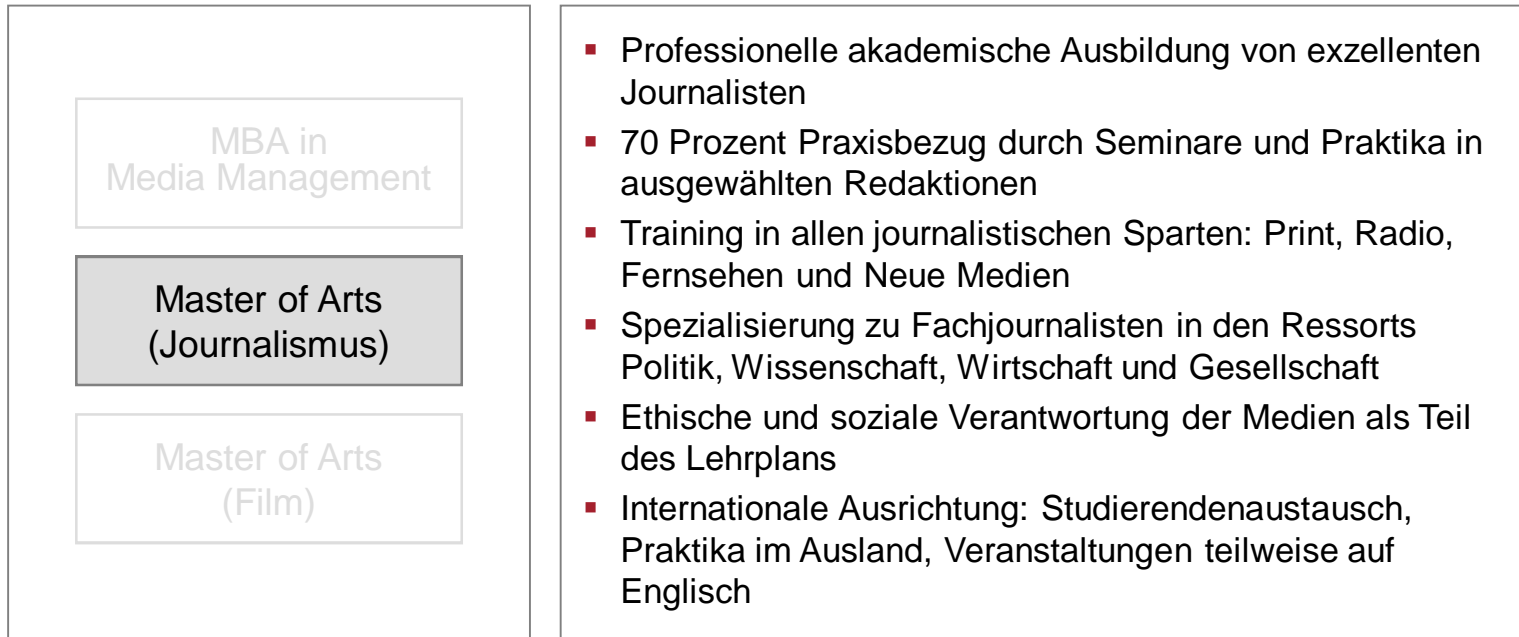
MBA in
Media Management

Master of Arts
(Journalismus)

Master of Arts
(Film)

- Professionelle akademische Ausbildung von exzellenten Journalisten
- 70 Prozent Praxisbezug durch Seminare und Praktika in ausgewählten Redaktionen
- Training in allen journalistischen Sparten: Print, Radio, Fernsehen und Neue Medien
- Spezialisierung zu Fachjournalisten in den Ressorts Politik, Wissenschaft, Wirtschaft und Gesellschaft
- Ethische und soziale Verantwortung der Medien als Teil des Lehrplans
- Internationale Ausrichtung: Studierendenaustausch, Praktika im Ausland, Veranstaltungen teilweise auf Englisch